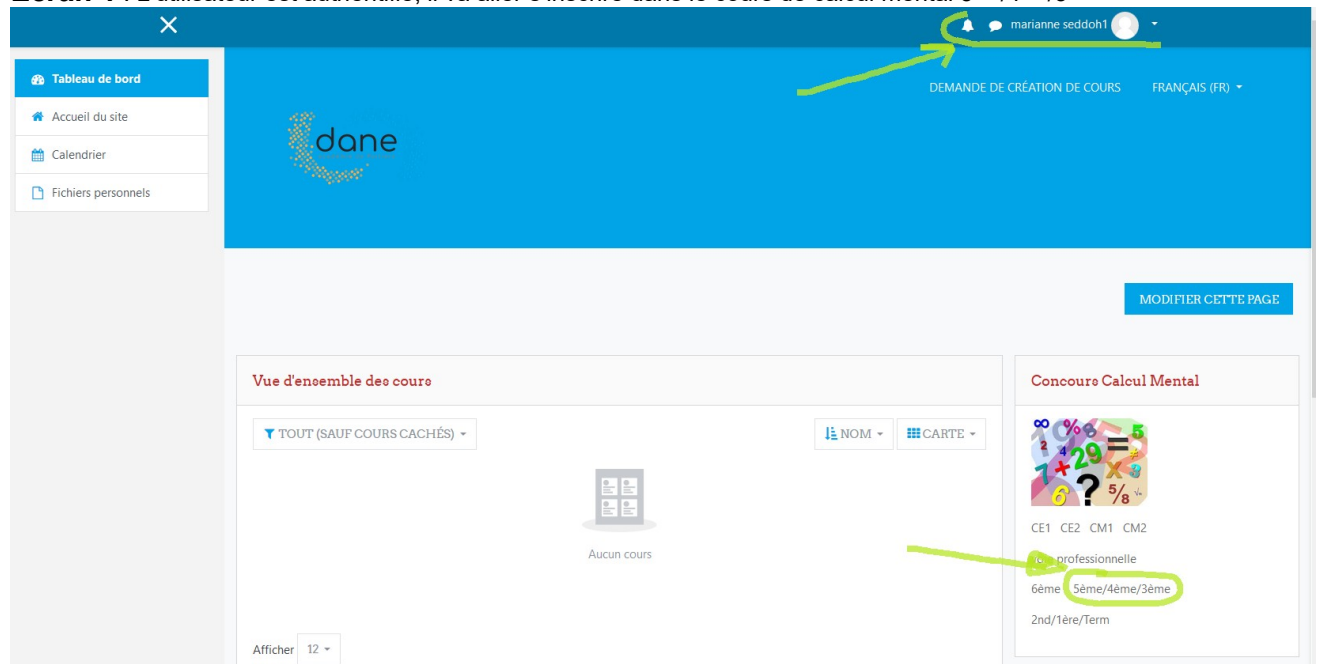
marianne seddoh1

Tableau de bord
Accueil du site
Calendrier
Fichiers personnels

DEMANDE DE CRÉATION DE COURS FRANÇAIS (FR)

dane

MODIFIER CETTE PAGE

Vue d'ensemble des cours

TOUT (SAUF COURS CACHÉS) NOM CARTE

Aucun cours

Afficher 12

Concours Calcul Mental

CE1 CE2 CM1 CM2
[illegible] professionnelle
6ème 5ème/4ème/3ème
2nd/1ère/Term